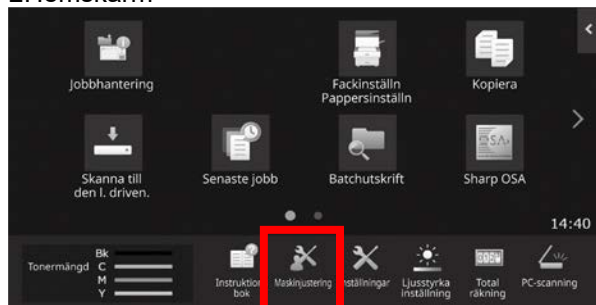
2. Hemskärm

Jobbhantering

Fackinställn Pappersinställn

Kopiera

Skanna till den l. driven.

Senaste jobb

Batchutskrift

Sharp OSA

14:40

Tonermängd Bk C M Y

Instruktionsbok

Maskinjustering

Inställningar

Ljusstyrka inställning

Total räkning

PC-scanning